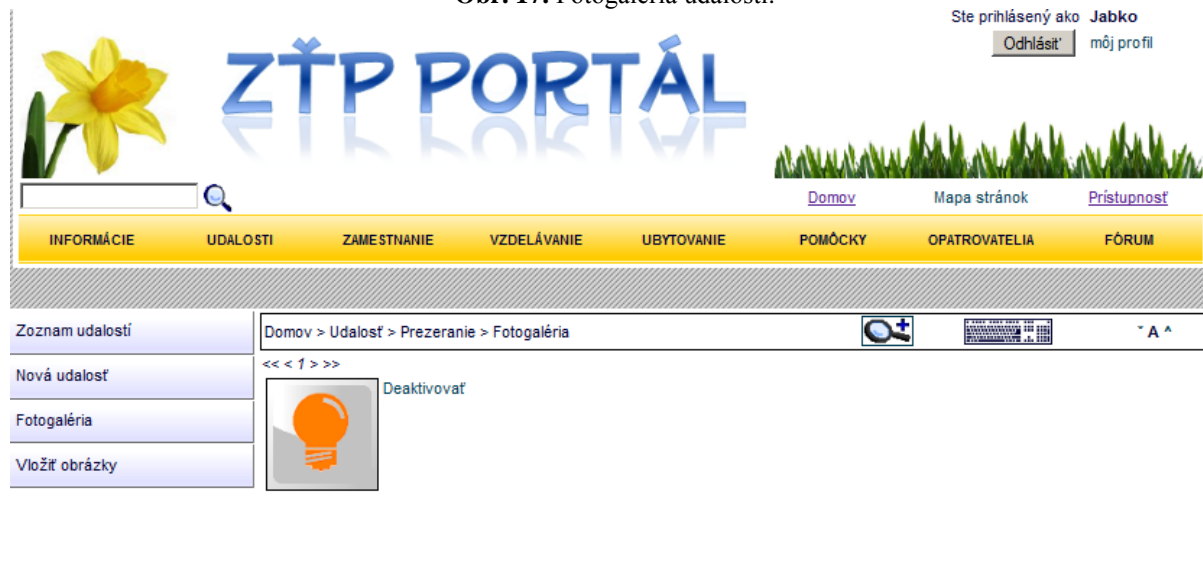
Obr. 17: Fotogaléria udalosti.

Ste prihlásený ako **Jabko**

Odhlásiť môj profil

ZŤP PORTÁL

Domov Mapa stránok Prístupnosť

INFORMÁCIE UDALOSTI ZAMESTNANIE VZDELÁVANIE UBYTOVANIE POMÔCKY OPATROVATELIA FÓRUM

Zoznam udalostí

Nová udalosť

Fotogaléria

Vložiť obrázky

Domov > Udalosť > Prezeranie > Fotogaléria

ˇ A ^

<< < 1 > >>

Deaktivovať